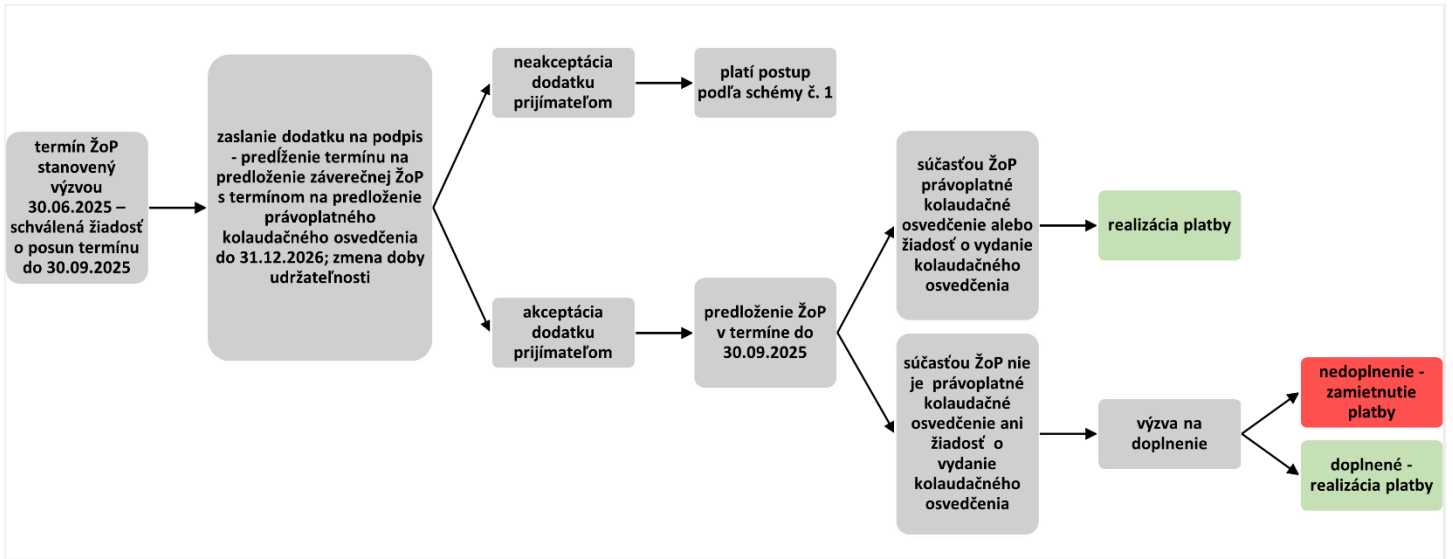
termín ŽoP stanovený výzvou 30.06.2025 – schválená žiadosť o posun termínu do 30.09.2025

zaslanie dodatku na podpis - predĺženie termínu na predloženie záverečnej ŽoP s termínom na predloženie právoplatného kolaudačného osvedčenia do 31.12.2026; zmena doby udržateľnosti

neakceptácia dodatku prijímateľom

platí postup podľa schémy č. 1

akceptácia dodatku prijímateľom

predloženie ŽoP v termíne do 30.09.2025

súčasťou ŽoP právoplatné kolaudačné osvedčenie alebo žiadosť o vydanie kolaudačného osvedčenia

realizácia platby

súčasťou ŽoP nie je právoplatné kolaudačné osvedčenie ani žiadosť o vydanie kolaudačného osvedčenia

výzva na doplnenie

nedoplnenie - zamietnutie platby

doplnené - realizácia platby